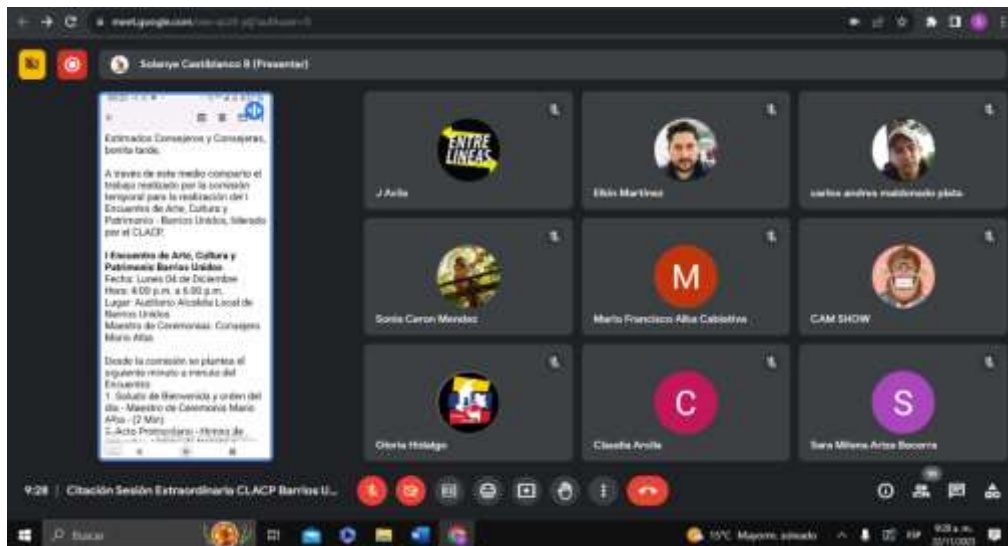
meet.google.com/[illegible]

Solanye Castiblanco B (Presentar)

Estimados Consejeros y Consejeras, buena tarde.

A través de este medio comparto el trabajo realizado por la comisión temporal para la realización del I Encuentro de Arte, Cultura y Patrimonio - Barrios Unidos, liderado por el CLACP.

I Encuentro de Arte, Cultura y Patrimonio Barrios Unidos
Fecha: Lunes 04 de Diciembre
Hora: 4:00 p.m. a 6:00 p.m.
Lugar: Auditorio Alcaldía Local de Barrios Unidos
Maestro de Ceremonias: Consejero Mario Alba

Desde la comisión se plantea el siguiente minuto a minuto del Encuentro:
1. Saludo de Bienvenida y orden del día - Maestro de Ceremonia Mario Alba - (2 Min)
2. Acto Protocolario - Himnos de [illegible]

ENTRE LINEAS
J Avila
Elkin Martinez
carlos andres maldonado plata
Sonia Caron Mendez
M
Mario Francisco Alba Cabiativa
CAM SHOW
Gloria Hidalgo
C
Claudia Arcila
S
Sara Milena Ariza Becerra

9:28 | Citación Sesión Extraordinaria CLACP Barrios U...

Buscar
15°C Mayorm. soleado
ESP
9:28 a. m.
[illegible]